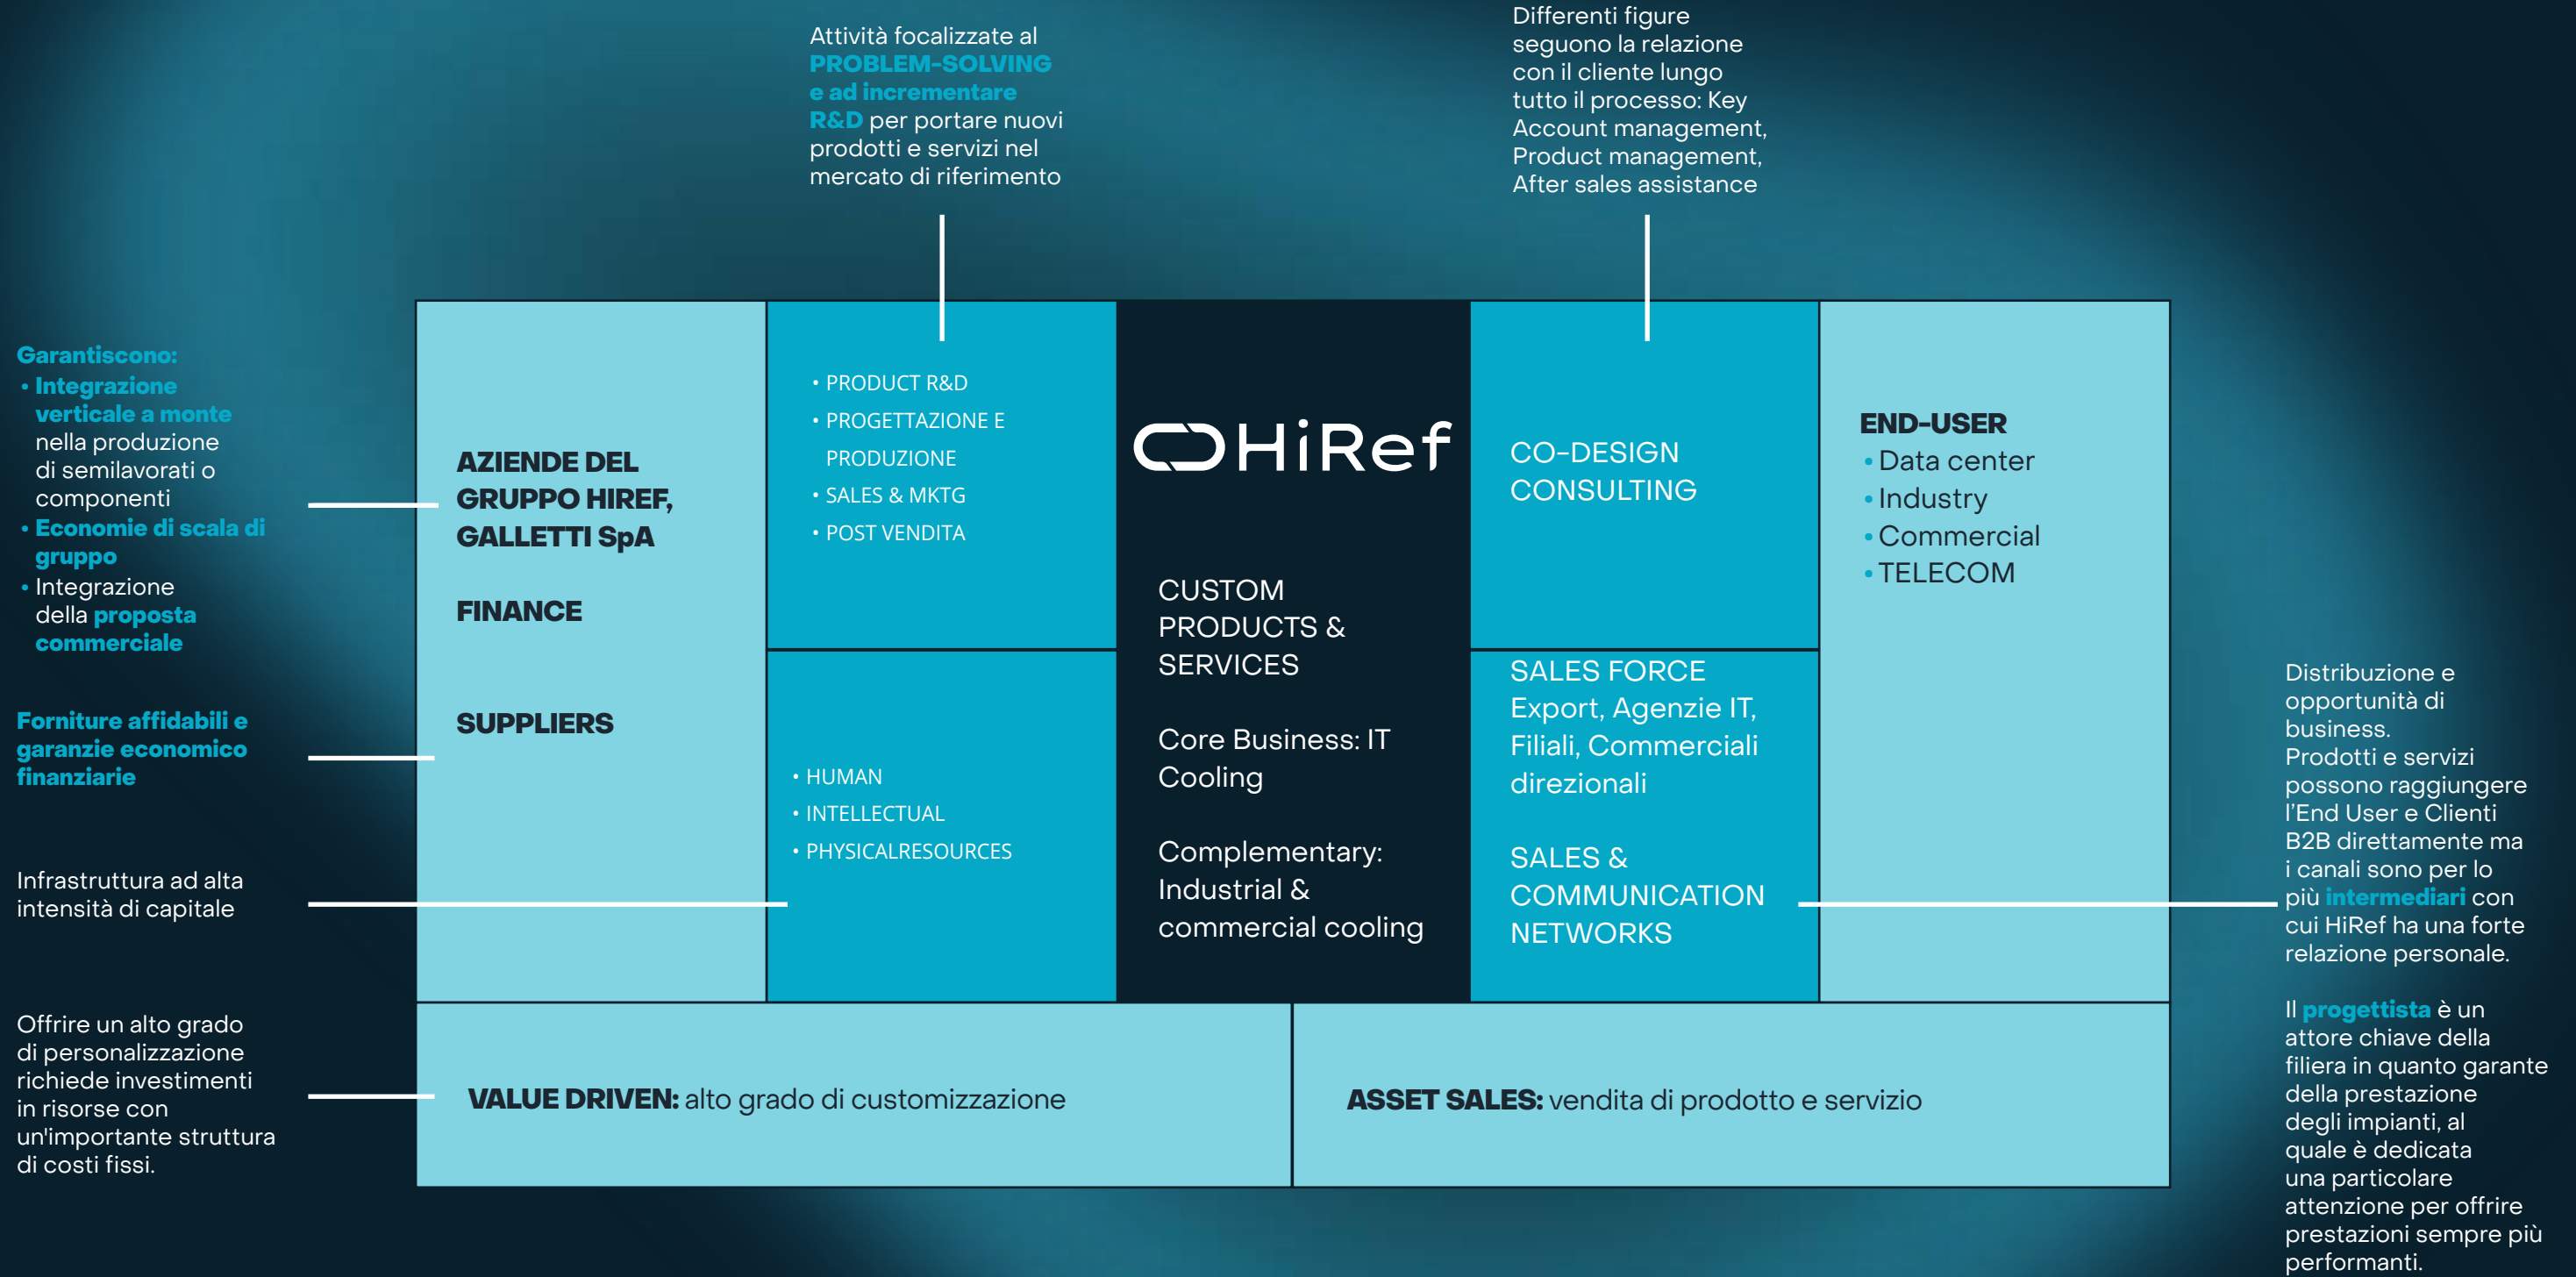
Attività focalizzate al PROBLEM-SOLVING e ad incrementare R&D per portare nuovi prodotti e servizi nel mercato di riferimento

Differenti figure seguono la relazione con il cliente lungo tutto il processo: Key Account management, Product management, After sales assistance

Garantiscono:
• Integrazione verticale a monte nella produzione di semilavorati o componenti
• Economie di scala di gruppo
• Integrazione della proposta commerciale

Forniture affidabili e garanzie economico finanziarie

Infrastruttura ad alta intensità di capitale

Offrire un alto grado di personalizzazione richiede investimenti in risorse con un'importante struttura di costi fissi.

AZIENDE DEL GRUPPO HIREF, GALLETTI SpA

FINANCE

SUPPLIERS

• PRODUCT R&D
• PROGETTAZIONE E PRODUZIONE
• SALES & MKTG
• POST VENDITA

• HUMAN
• INTELLECTUAL
• PHYSICALRESOURCES

HiRef

CUSTOM PRODUCTS & SERVICES

Core Business: IT Cooling

Complementary: Industrial & commercial cooling

CO-DESIGN CONSULTING

SALES FORCE Export, Agenzie IT, Filiali, Commerciali direzionali

SALES & COMMUNICATION NETWORKS

END-USER
• Data center
• Industry
• Commercial
• TELECOM

Distribuzione e opportunità di business.
Prodotti e servizi possono raggiungere l'End User e Clienti B2B direttamente ma i canali sono per lo più intermediari con cui HiRef ha una forte relazione personale.

Il progettista è un attore chiave della filiera in quanto garante della prestazione degli impianti, al quale è dedicata una particolare attenzione per offrire prestazioni sempre più performanti.

VALUE DRIVEN: alto grado di customizzazione

ASSET SALES: vendita di prodotto e servizio